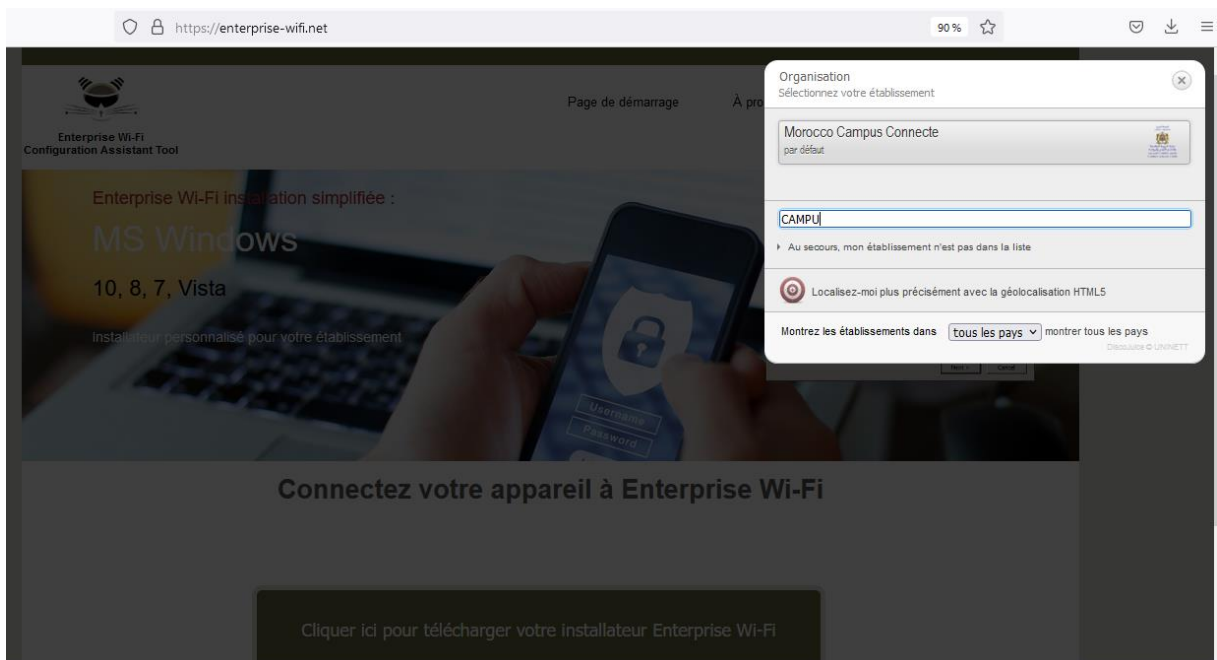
https://enterprise-wifi.net

90 %

Enterprise Wi-Fi
Configuration Assistant Tool

Page de démarrage

À pro

Enterprise Wi-Fi installation simplifiée :

MS Windows

10, 8, 7, Vista

Installateur personnalisé pour votre établissement

Username
Password

Next > Cancel

Organisation
Sélectionnez votre établissement

Morocco Campus Connecte
par défaut

CAMPU

Au secours, mon établissement n'est pas dans la liste

Localisez-moi plus précisément avec la géolocalisation HTML5

Montrez les établissements dans tous les pays montrer tous les pays

DiscoJuice © UNINETT

Connectez votre appareil à Enterprise Wi-Fi

Cliquer ici pour télécharger votre installateur Enterprise Wi-Fi